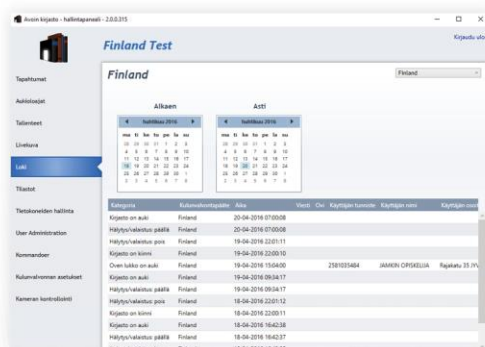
Avoin kirjasto - hallintapaneeli - 2.0.0.315

Finland Test

Kirjaudu ulos

Tapahtumat

Asiakkaat

Tallenteet

Liveluura

Loki

Tilastot

Tietokoneiden hallinta

User Administration

Kommandoer

Kulunvalvonnan asetukset

Kameran kontrollointi

Finland

Finland

Alkaen

Asti

huhtikuu 2016

huhtikuu 2016

| ma | ti | ke | to | pe | la | su |
|---|---|---|---|---|---|---|
| 28 | 29 | 30 | 31 | 1 | 2 | 3 |
| 4 | 5 | 6 | 7 | 8 | 9 | 10 |
| 11 | 12 | 13 | 14 | 15 | 16 | 17 |
| 18 | 19 | 20 | 21 | 22 | 23 | 24 |
| 25 | 26 | 27 | 28 | 29 | 30 | 1 |
| 2 | 3 | 4 | 5 | 6 | 7 | 8 |

| ma | ti | ke | to | pe | la | su |
|---|---|---|---|---|---|---|
| 28 | 29 | 30 | 31 | 1 | 2 | 3 |
| 4 | 5 | 6 | 7 | 8 | 9 | 10 |
| 11 | 12 | 13 | 14 | 15 | 16 | 17 |
| 18 | 19 | 20 | 21 | 22 | 23 | 24 |
| 25 | 26 | 27 | 28 | 29 | 30 | 1 |
| 2 | 3 | 4 | 5 | 6 | 7 | 8 |

| Kategoria | Kulunvalvontapiste | Aika | Viesti | Ovi | Käyttäjän tunniste | Käyttäjän nimi | Käyttäjän osoi |
|---|---|---|---|---|---|---|---|
| Kirjasto on auki | Finland | 20-04-2016 07:00:08 | | | | | |
| Hälytys/valaistus päällä | Finland | 20-04-2016 07:00:08 | | | | | |
| Hälytys/valaistus pois | Finland | 19-04-2016 22:01:11 | | | | | |
| Kirjasto on kiinni | Finland | 19-04-2016 22:00:10 | | | | | |
| Oven lukko on auki | Finland | 19-04-2016 15:04:00 | | | 2581035484 | JAMKIN OPISKELIJA | Rajakatu 35 JYV |
| Kirjasto on auki | Finland | 19-04-2016 09:34:17 | | | | | |
| Hälytys/valaistus päällä | Finland | 19-04-2016 09:34:17 | | | | | |
| Hälytys/valaistus pois | Finland | 18-04-2016 22:01:12 | | | | | |
| Kirjasto on kiinni | Finland | 18-04-2016 22:00:11 | | | | | |
| Kirjasto on auki | Finland | 18-04-2016 16:42:38 | | | | | |
| Hälytys/valaistus päällä | Finland | 18-04-2016 16:42:37 | | | | | |